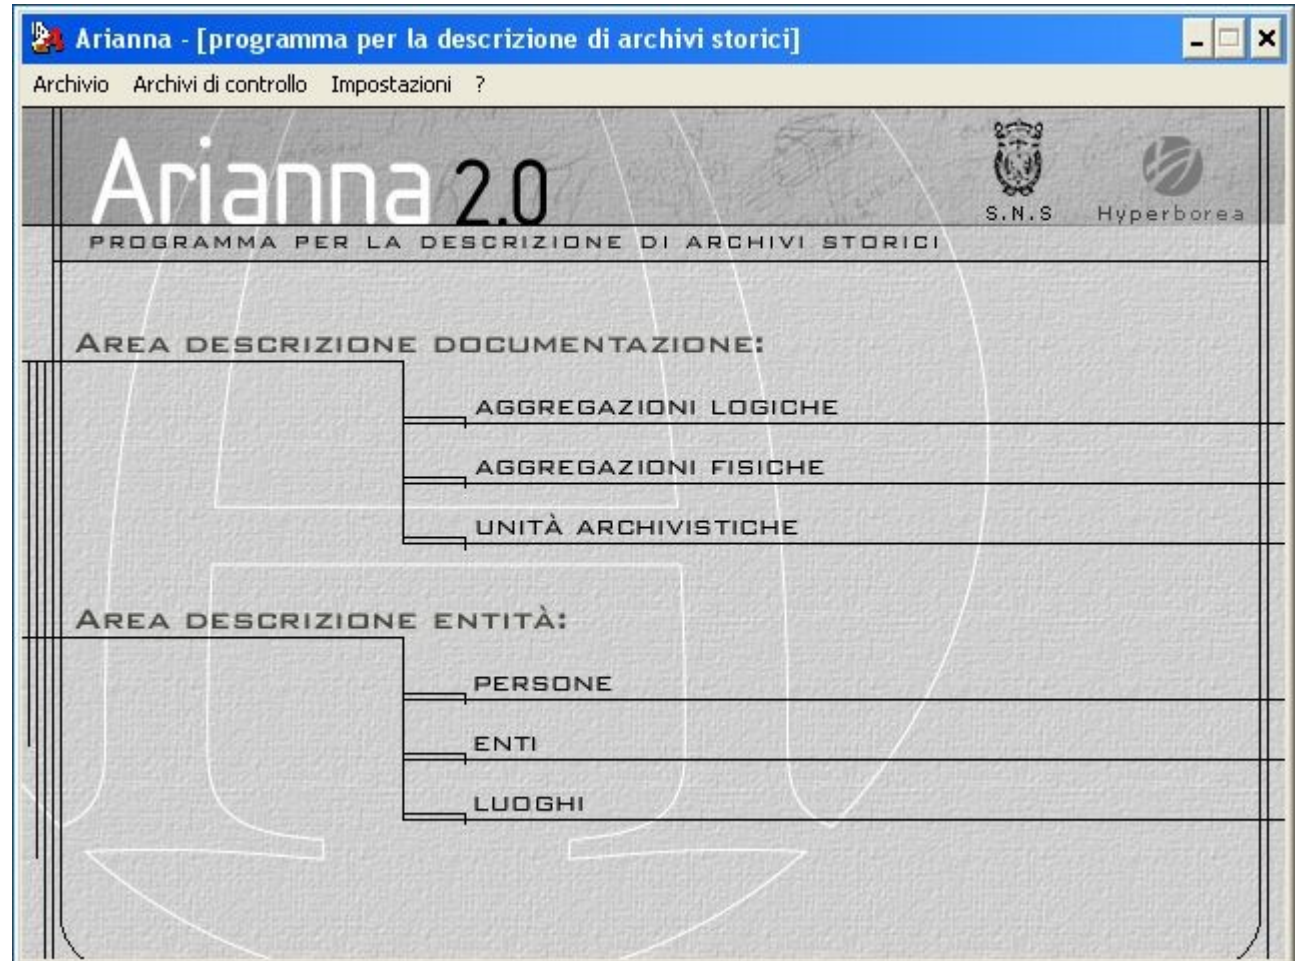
Arianna - [programma per la descrizione di archivi storici]

Archivio Archivi di controllo Impostazioni ?

Arianna 2.0

S.N.S Hyperborea

PROGRAMMA PER LA DESCRIZIONE DI ARCHIVI STORICI

AREA DESCRIZIONE DOCUMENTAZIONE:

AGGREGAZIONI LOGICHE

AGGREGAZIONI FISICHE

UNITÀ ARCHIVISTICHE

AREA DESCRIZIONE ENTITÀ:

PERSONE

ENTI

LUOGHI